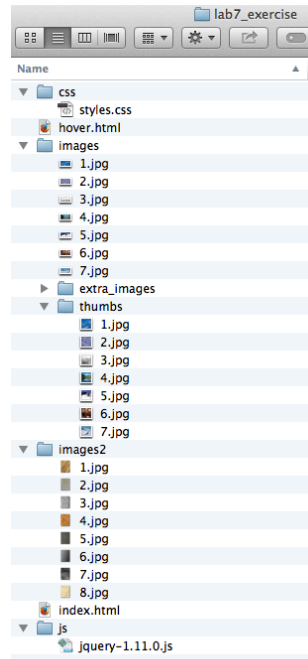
lab7_exercise

Name

css
styles.css
hover.html
images
1.jpg
2.jpg
3.jpg
4.jpg
5.jpg
6.jpg
7.jpg
extra_images
thumbs
1.jpg
2.jpg
3.jpg
4.jpg
5.jpg
6.jpg
7.jpg
images2
1.jpg
2.jpg
3.jpg
4.jpg
5.jpg
6.jpg
7.jpg
8.jpg
index.html
js
jquery-1.11.0.js